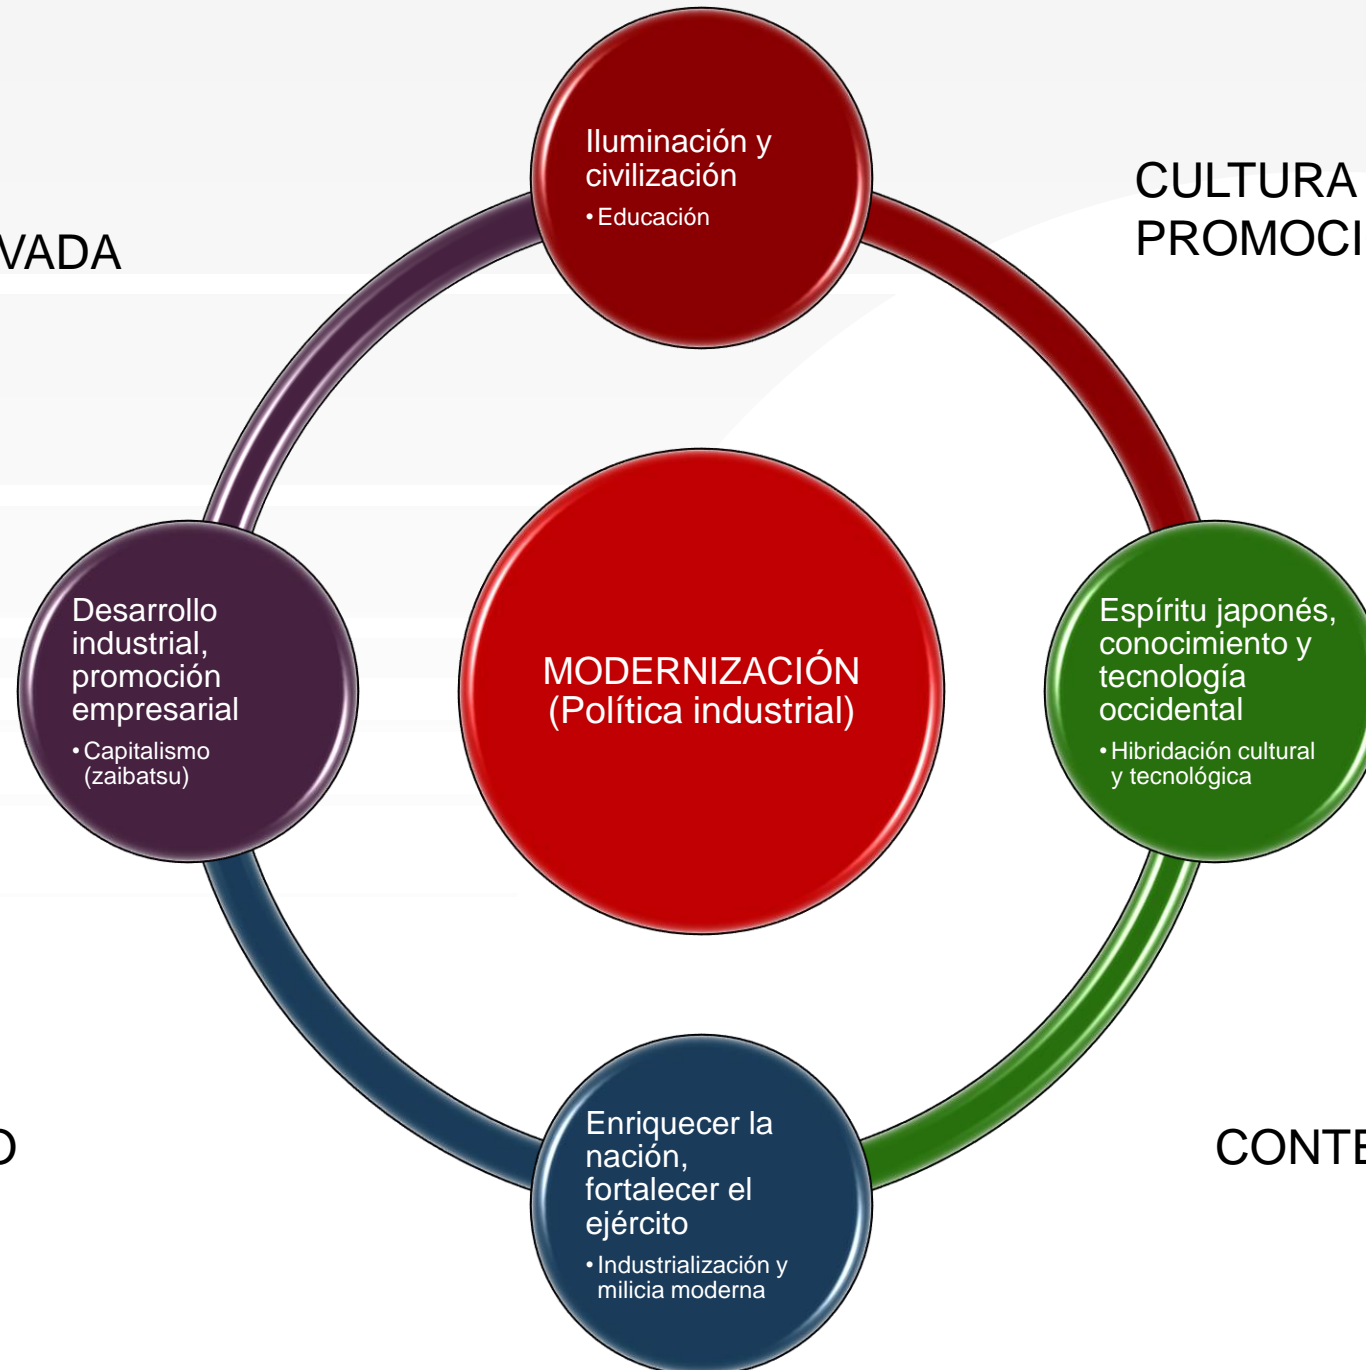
VADA

CULTURA
PROMOCI

Iluminación y civilización
• Educación

Desarrollo industrial, promoción empresarial
• Capitalismo (zaibatsu)

MODERNIZACIÓN
(Política industrial)

Espíritu japonés, conocimiento y tecnología occidental
• Hibridación cultural y tecnológica

D

CONTE

Enriquecer la nación, fortalecer el ejército
• Industrialización y milicia moderna